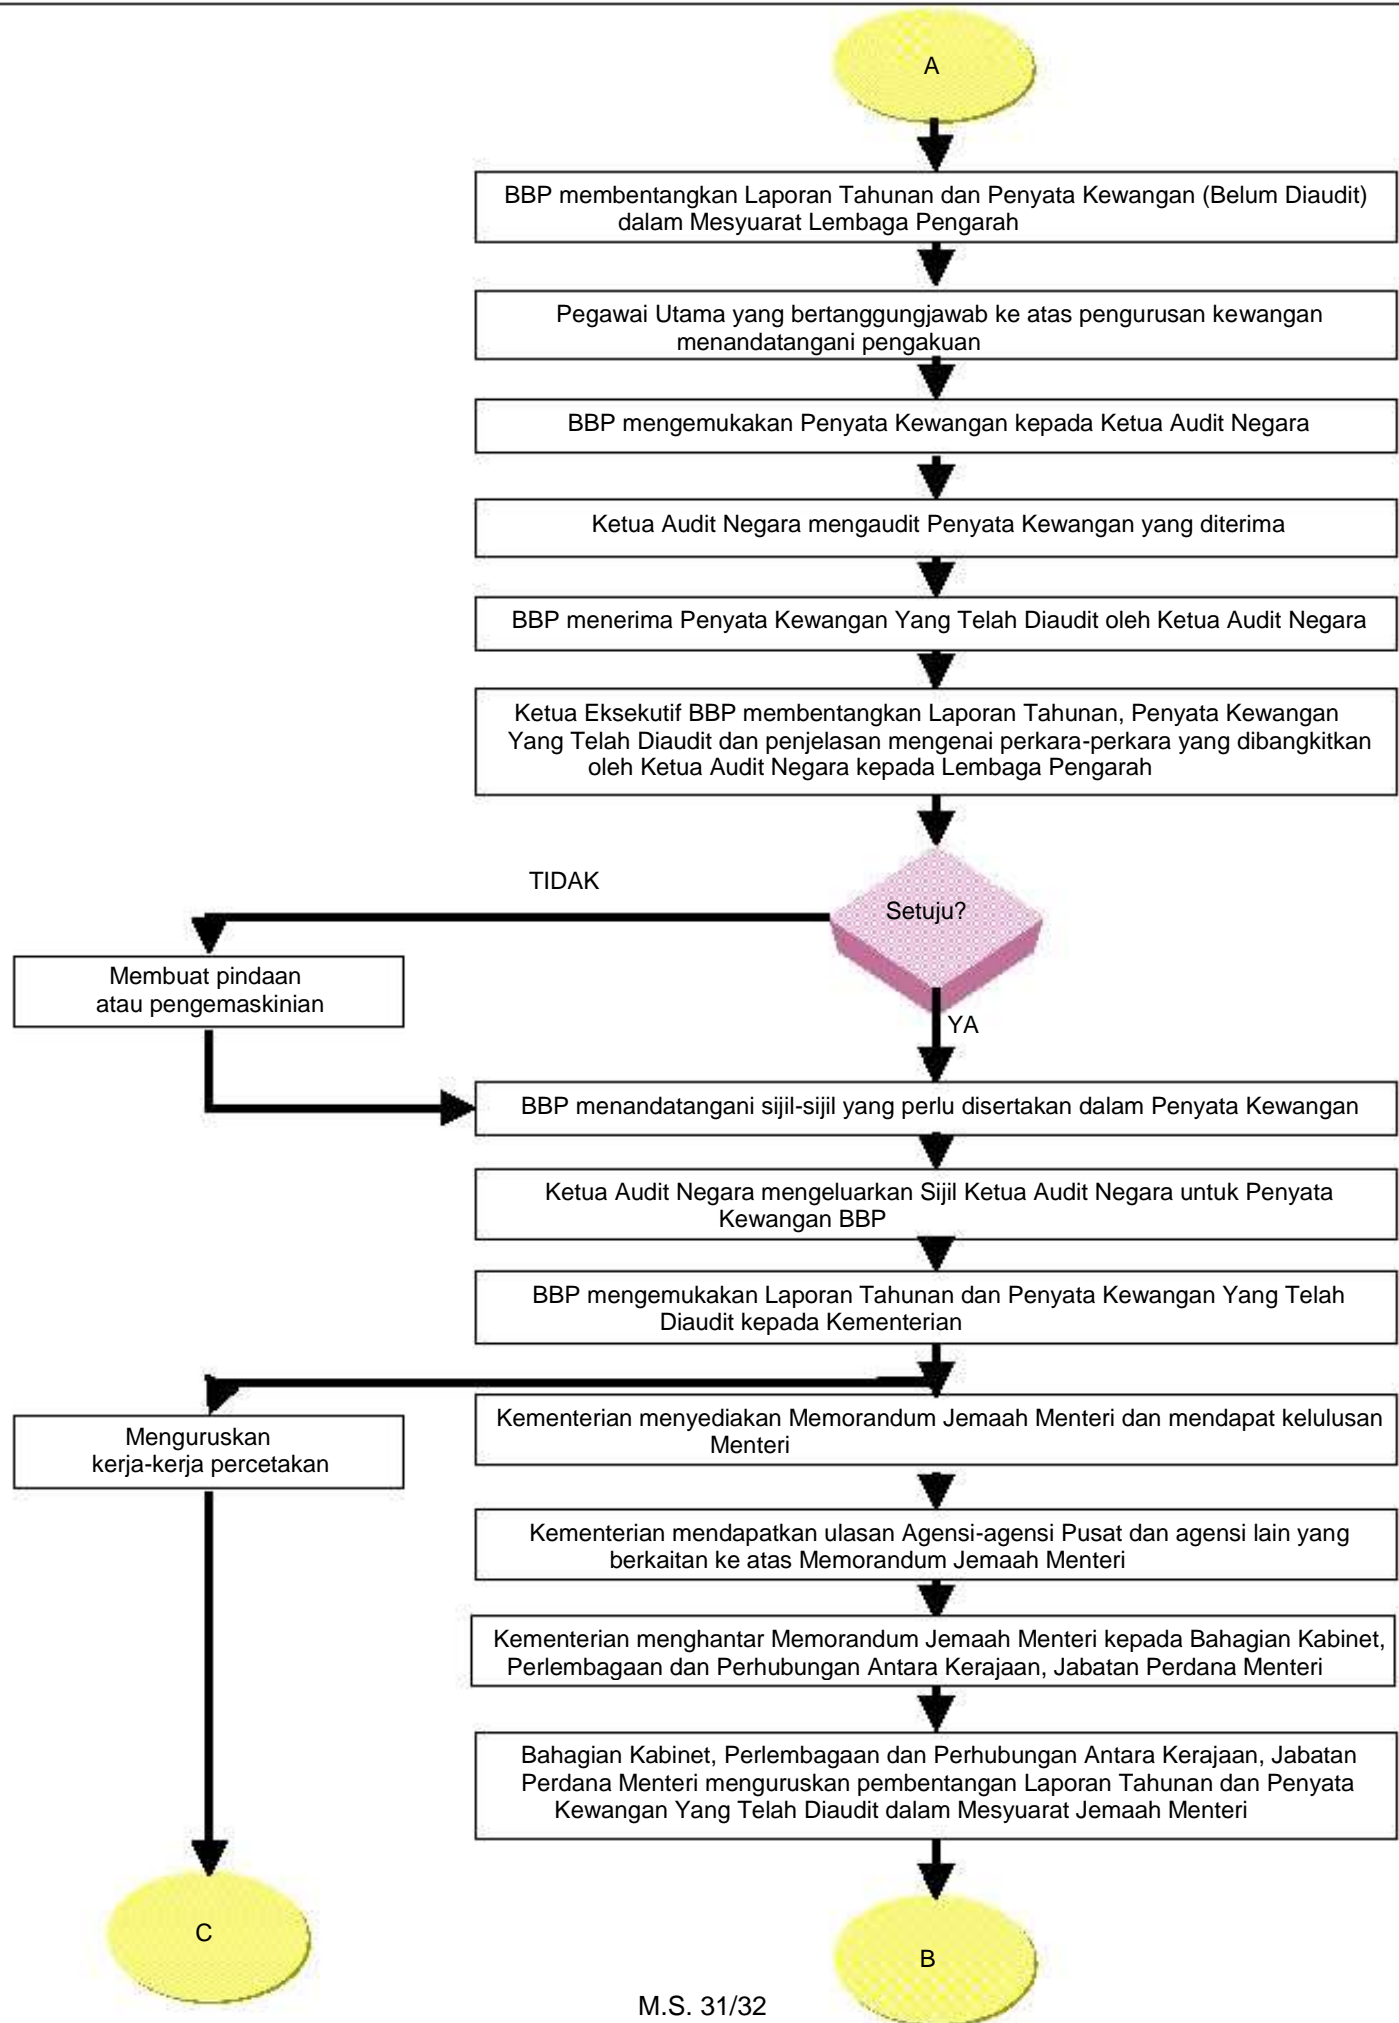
A

BBP membentangkan Laporan Tahunan dan Penyata Kewangan (Belum Diaudit) dalam Mesyuarat Lembaga Pengarah

Pegawai Utama yang bertanggungjawab ke atas pengurusan kewangan menandatangani pengakuan

BBP mengemukakan Penyata Kewangan kepada Ketua Audit Negara

Ketua Audit Negara mengaudit Penyata Kewangan yang diterima

BBP menerima Penyata Kewangan Yang Telah Diaudit oleh Ketua Audit Negara

Ketua Eksekutif BBP membentangkan Laporan Tahunan, Penyata Kewangan Yang Telah Diaudit dan penjelasan mengenai perkara-perkara yang dibangkitkan oleh Ketua Audit Negara kepada Lembaga Pengarah

TIDAK

Setuju?

Membuat pindaan atau pengemaskinian

YA

BBP menandatangani sijil-sijil yang perlu disertakan dalam Penyata Kewangan

Ketua Audit Negara mengeluarkan Sijil Ketua Audit Negara untuk Penyata Kewangan BBP

BBP mengemukakan Laporan Tahunan dan Penyata Kewangan Yang Telah Diaudit kepada Kementerian

Menguruskan kerja-kerja percetakan

Kementerian menyediakan Memorandum Jemaah Menteri dan mendapat kelulusan Menteri

Kementerian mendapatkan ulasan Agensi-agensi Pusat dan agensi lain yang berkaitan ke atas Memorandum Jemaah Menteri

Kementerian menghantar Memorandum Jemaah Menteri kepada Bahagian Kabinet, Perlembagaan dan Perhubungan Antara Kerajaan, Jabatan Perdana Menteri

Bahagian Kabinet, Perlembagaan dan Perhubungan Antara Kerajaan, Jabatan Perdana Menteri menguruskan pembentangan Laporan Tahunan dan Penyata Kewangan Yang Telah Diaudit dalam Mesyuarat Jemaah Menteri

C

B

M.S. 31/32